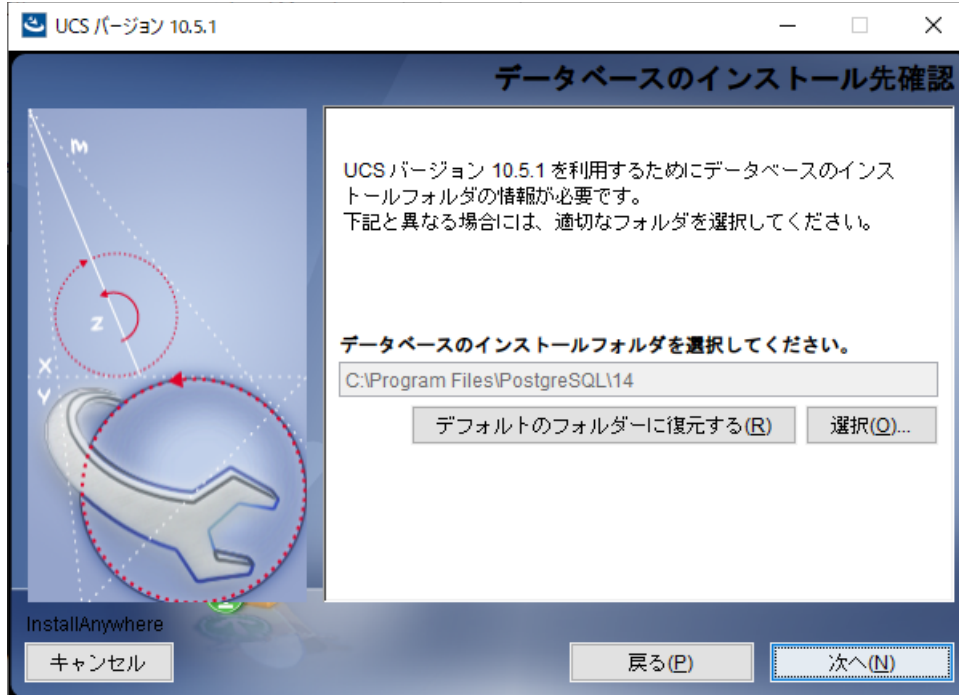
UCS バージョン 10.5.1

データベースのインストール先確認

M

Z

X

Y

UCS バージョン 10.5.1 を利用するためにデータベースのインストールフォルダの情報が必要です。
下記と異なる場合には、適切なフォルダを選択してください。

データベースのインストールフォルダを選択してください。

C:\Program Files\PostgreSQL\14

デフォルトのフォルダーに復元する(R)

選択(O)...

InstallAnywhere

キャンセル

戻る(P)

次へ(N)